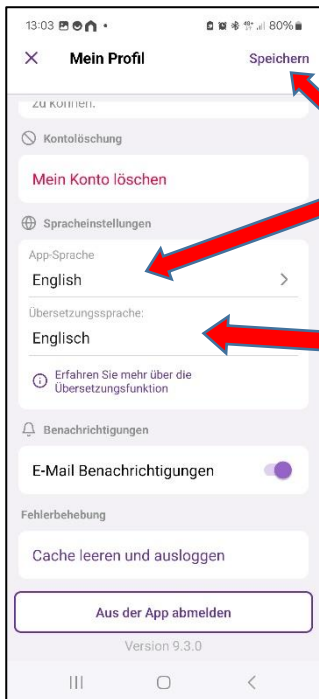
13:03 80%

×  Mein Profil  Speichern

zu können.

Kontolöschung

Mein Konto löschen

Spracheinstellungen

App-Sprache

English

Übersetzungssprache:

Englisch

Erfahren Sie mehr über die Übersetzungsfunktion

Benachrichtigungen

E-Mail Benachrichtigungen

Fehlerbehebung

Cache leeren und ausloggen

Aus der App abmelden

Version 9.3.0